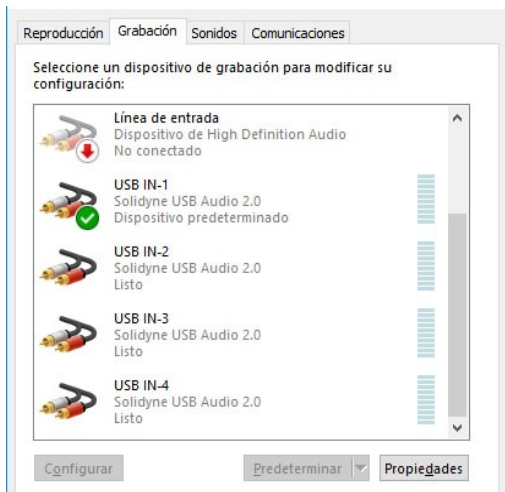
Reproducción Grabación Sonidos Comunicaciones

Seleccione un dispositivo de grabación para modificar su configuración:

Línea de entrada
Dispositivo de High Definition Audio
No conectado

USB IN-1
Solidyne USB Audio 2.0
Dispositivo predeterminado

USB IN-2
Solidyne USB Audio 2.0
Listo

USB IN-3
Solidyne USB Audio 2.0
Listo

USB IN-4
Solidyne USB Audio 2.0
Listo

Configurar Predeterminar Propiedades